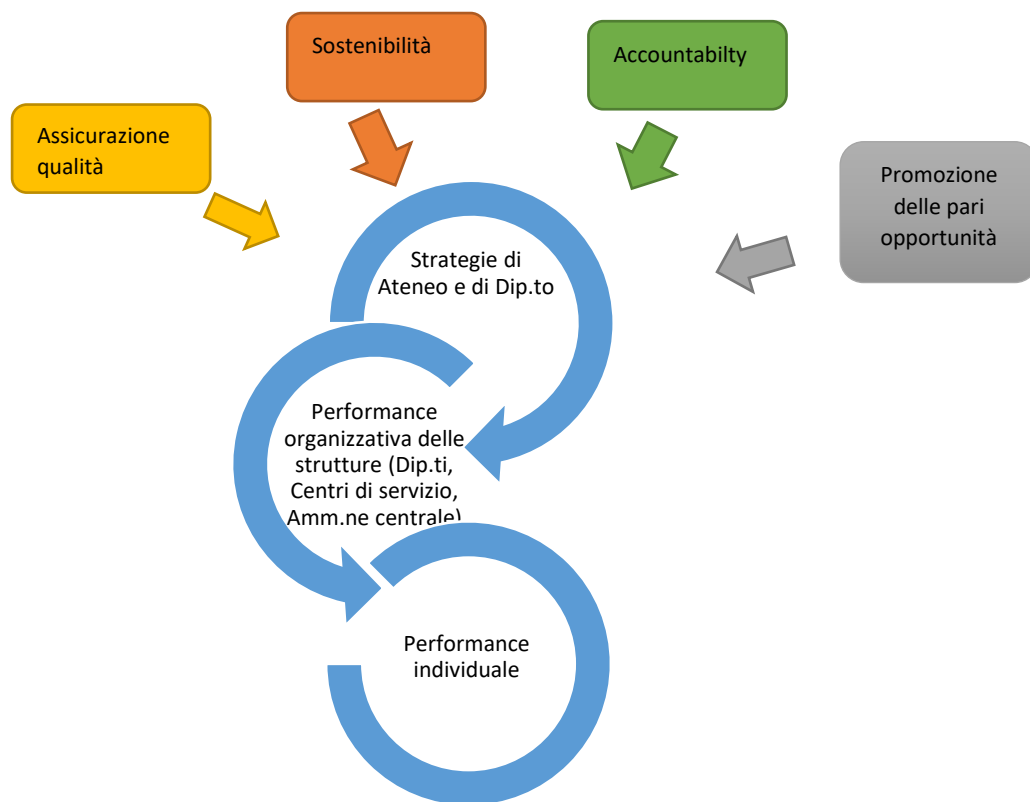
Sostenibilità

Accountabilty

Assicurazione qualità

Promozione delle pari opportunità

Strategie di Ateneo e di Dip.to

Performance organizzativa delle strutture (Dip.ti, Centri di servizio, Amm.ne centrale)

Performance individuale